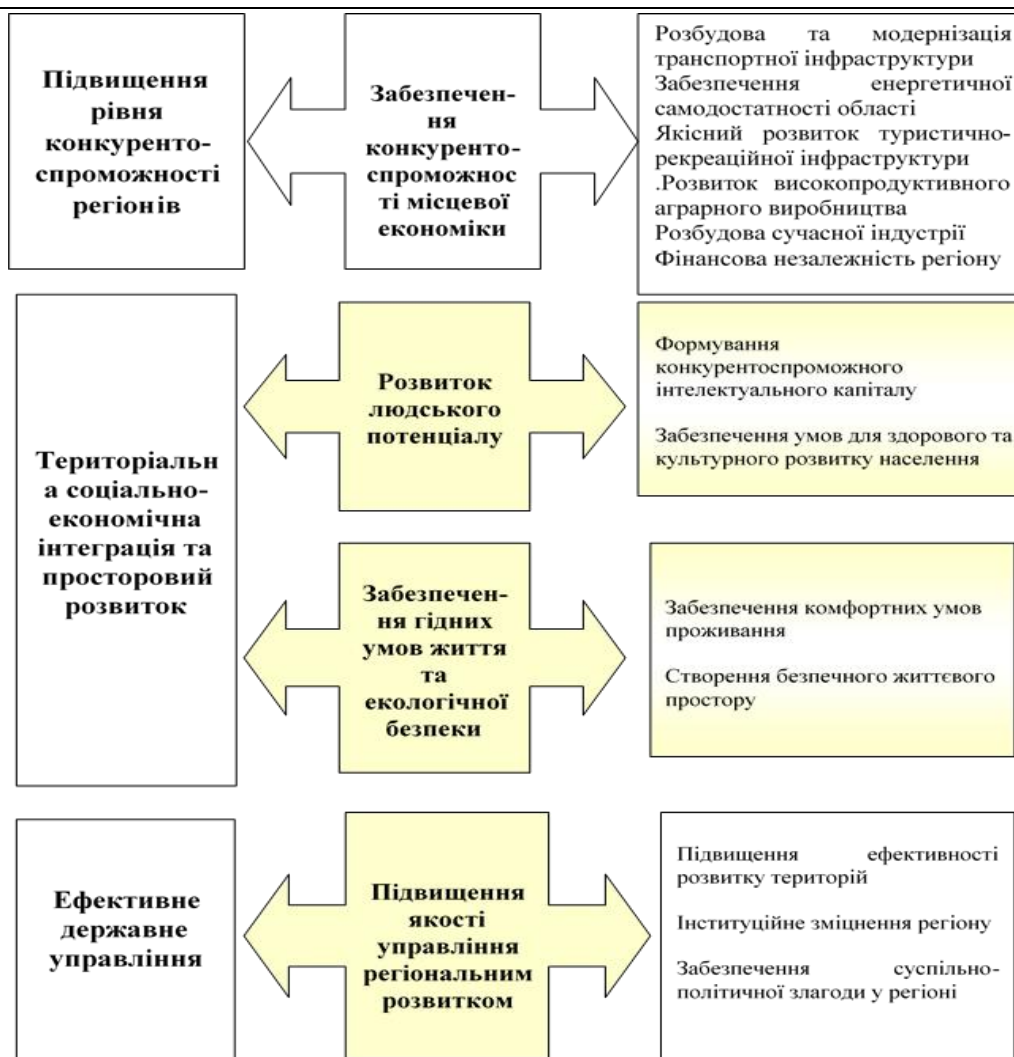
Підвищення рівня конкуренто-спроможності регіонів

Забезпечен-ня конкуренто-спроможнос ті місцевої економіки

Розбудова та модернізація транспортної інфраструктури
Забезпечення енергетичної самодостатності області
Якісний розвиток туристично-рекреаційної інфраструктури
.Розвиток високопродуктивного аграрного виробництва
Розбудова сучасної індустрії
Фінансова незалежність регіону

Територіальн а соціально-економічна інтеграція та просторовий розвиток

Розвиток людського потенціалу

Формування конкурентоспроможного інтелектуального капіталу

Забезпечення умов для здорового та культурного розвитку населення

Забезпечен-ня гідних умов життя та екологічної безпеки

Забезпечення комфортних умов проживання

Створення безпечного життєвого простору

Ефективне державне управління

Підвищення якості управління регіональним розвитком

Підвищення ефективності розвитку територій

Інституційне зміцнення регіону

Забезпечення суспільно-політичної злагоди у регіоні